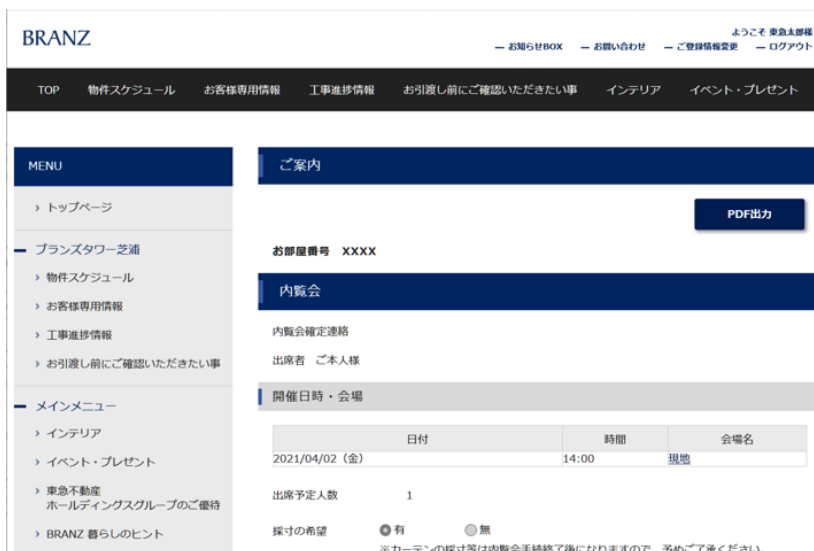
BRANZ

ようこそ 東急太郎様
— お知らせBOX — お問い合わせ — ご登録情報変更 — ログアウト

TOP 物件スケジュール お客様専用情報 工事進捗情報 お引渡し前にご確認いただきたい事 インテリア イベント・プレゼント

MENU

› トップページ

— ブランズタワー芝浦

› 物件スケジュール

› お客様専用情報

› 工事進捗情報

› お引渡し前にご確認いただきたい事

— メインメニュー

› インテリア

› イベント・プレゼント

› 東急不動産ホールディングスグループのご優待

› BRANZ 暮らしのヒント

ご案内

PDF出力

お部屋番号 XXXX

内覧会

内覧会確定連絡

出席者 ご本人様

開催日時・会場

| 日付 | 時間 | 会場名 |
|---|---|---|
| 2021/04/02（金） | 14:00 | 現地 |

出席予定人数 1

採寸の希望 ◉有 ○無

※カーテンの採寸等は内覧会手続終了後になりますので、予めご了承ください。